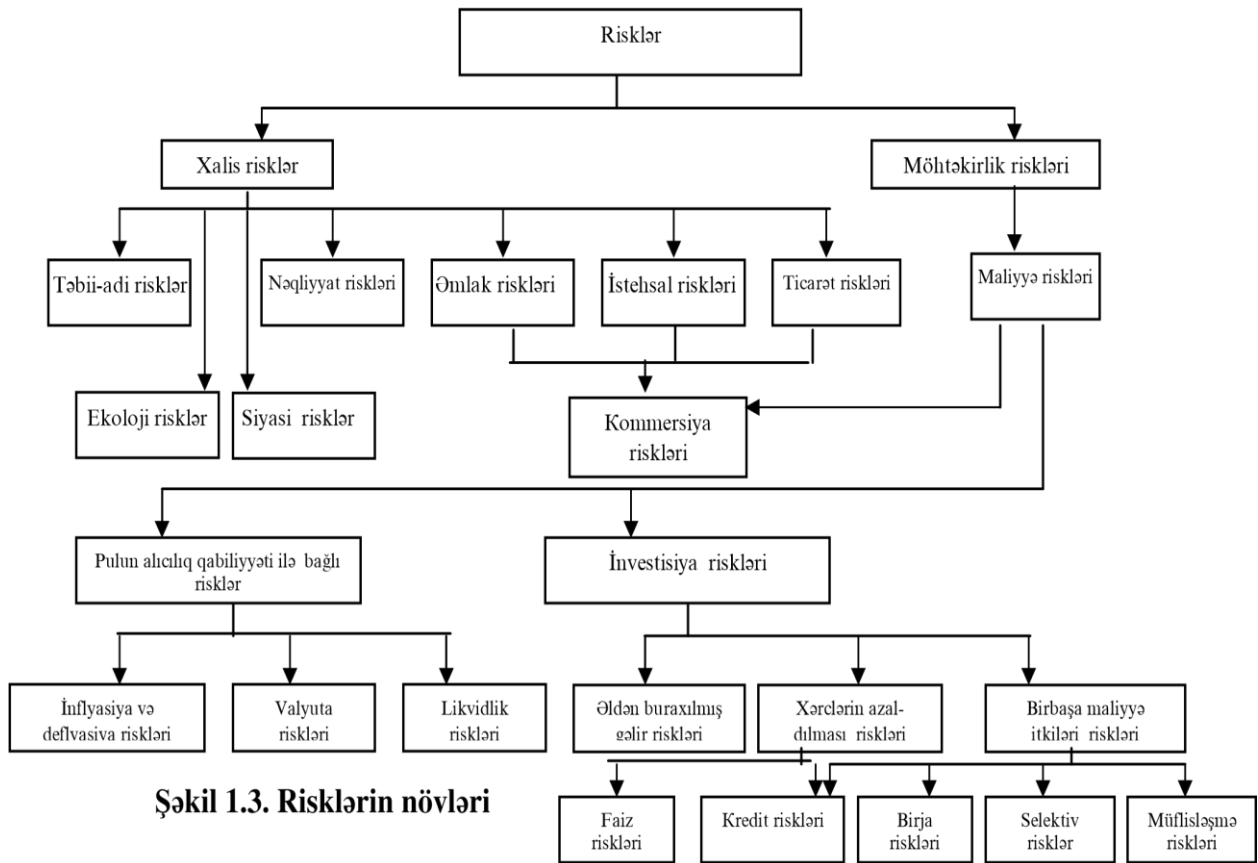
Risklər

Xalis risklər

Möhtəkirlik riskləri

Təbii-adi risklər

Nəqliyyat riskləri

Əmlak riskləri

İstehsal riskləri

Ticarət riskləri

Maliyyə riskləri

Ekoloji risklər

Siyasi risklər

Kommersiya riskləri

Pulun alıcılıq qabiliyyəti ilə bağlı risklər

İnvestisiya riskləri

İnflyasiya və deflvasiva riskləri

Valyuta riskləri

Likvidlik riskləri

Əldən buraxılmış gəlir riskləri

Xərclərin azaldılması riskləri

Birbaşa maliyyə itkiləri riskləri

Şəkil 1.3. Risklərin növləri

Faiz riskləri

Kredit riskləri

Birja riskləri

Selektiv risklər

Müflisləşmə riskləri